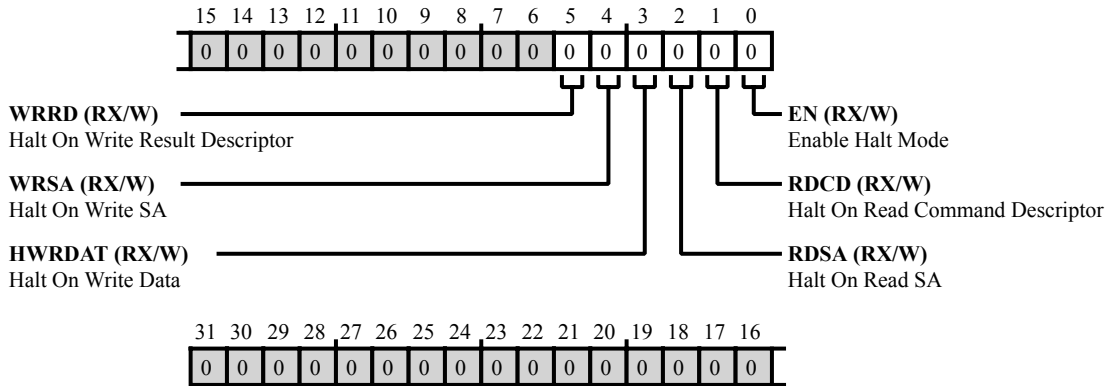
15 14 13 12 11 10 9 8 7 6 5 4 3 2 1 0

0 0 0 0 0 0 0 0 0 0 0 0 0 0 0 0

WRRD (RX/W)
Halt On Write Result Descriptor

EN (RX/W)
Enable Halt Mode

WRSA (RX/W)
Halt On Write SA

RDCD (RX/W)
Halt On Read Command Descriptor

HWRDAT (RX/W)
Halt On Write Data

RDSA (RX/W)
Halt On Read SA

31 30 29 28 27 26 25 24 23 22 21 20 19 18 17 16

0 0 0 0 0 0 0 0 0 0 0 0 0 0 0 0